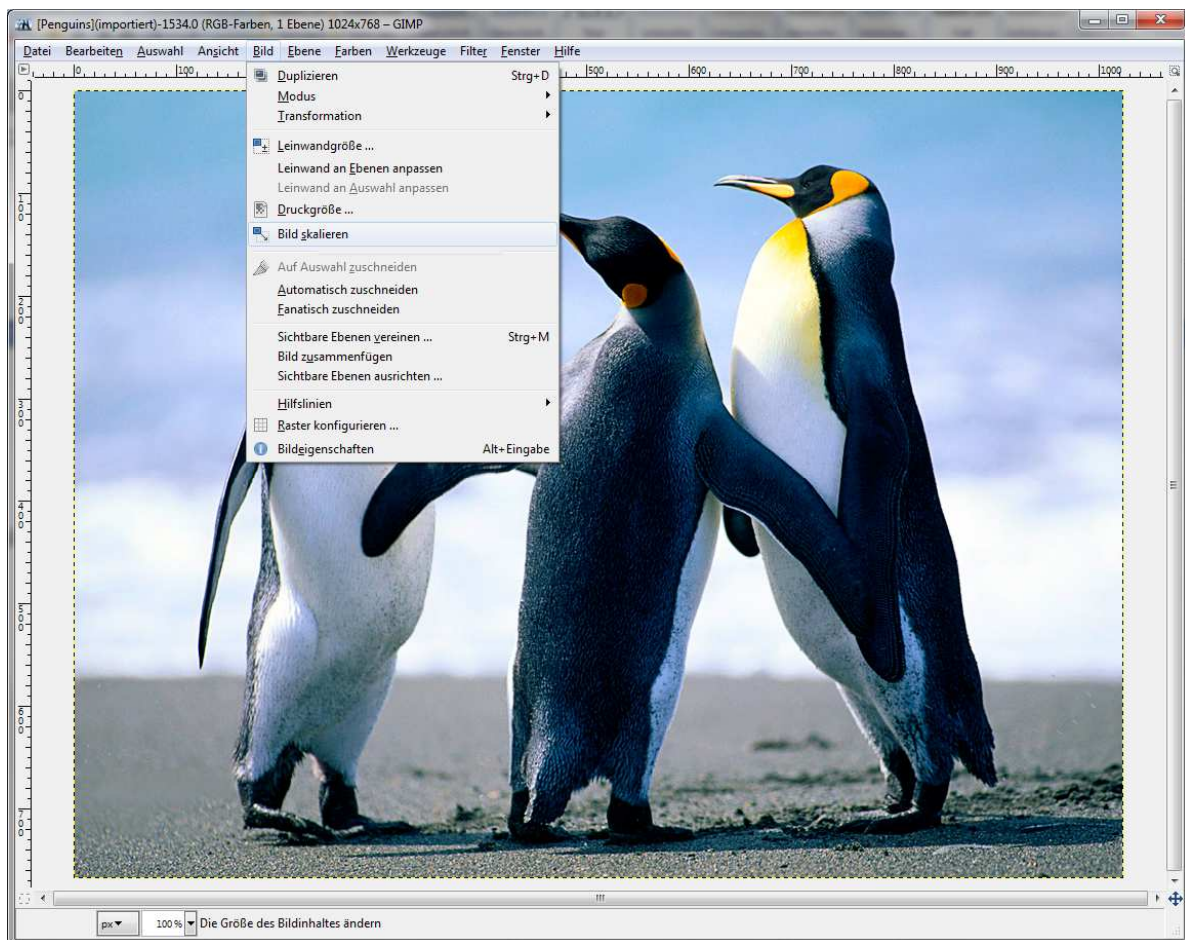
[Penguins](importiert)-1534.0 (RGB-Farben, 1 Ebene) 1024x768 – GIMP

Datei Bearbeiten Auswahl Ansicht Bild Ebene Farben Werkzeuge Filter Fenster Hilfe

0 100 500 600 700 800 900 1000

Duplizieren Strg+D
Modus
Transformation
Leinwandgröße ...
Leinwand an Ebenen anpassen
Leinwand an Auswahl anpassen
Druckgröße ...
Bild skalieren
Auf Auswahl zuschneiden
Automatisch zuschneiden
Fanatisch zuschneiden
Sichtbare Ebenen vereinen ... Strg+M
Bild zusammenfügen
Sichtbare Ebenen ausrichten ...
Hilfslinien
Raster konfigurieren ...
Bildeigenschaften Alt+Eingabe

px 100 % Die Größe des Bildinhaltes ändern